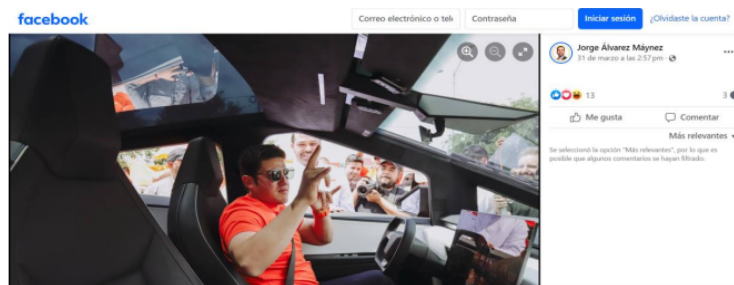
facebook

Correo electrónico o telé

Contraseña

Iniciar sesión

¿Olvidaste la cuenta?

Jorge Álvarez Máynez
31 de marzo a las 2:57 pm ·

13

3

Me gusta

Comentar

Más relevantes

Se seleccionó la opción "Más relevantes", por lo que es posible que algunos comentarios se hayan filtrado.